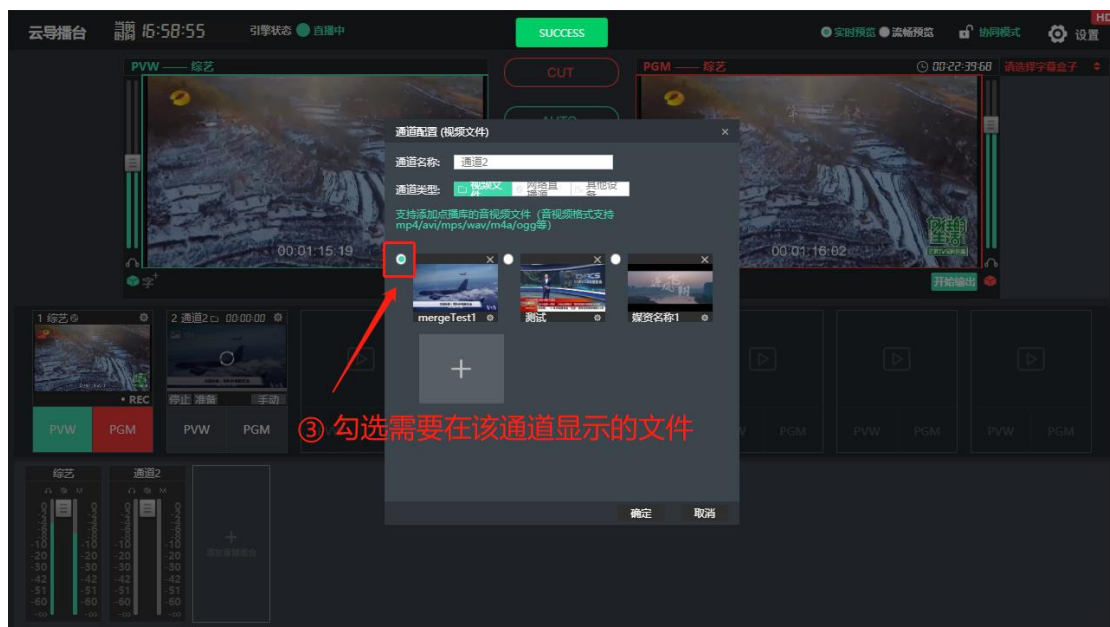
云导播台 16:58:55 引擎状态 直播中

SUCCESS

实时预览 流畅预览 协同模式 设置

HD

PVW —— 综艺

CUT

PGM —— 综艺 00:22:39:68 请选择字幕盒子

00:01:15:19

00:01:16:02

开始输出

通道配置 (视频文件) ×

通道名称: 通道2

通道类型: 视频文件 网络直播流 其他设备

支持添加点播库的音视频文件 (音视频格式支持mp4/avi/mps/wav/m4a/ogg等)

mergeTest1

测试

媒资名称1

+

③ 勾选需要在该通道显示的文件

确定 取消

1 综艺

2 通道2 00:00:00

• REC

停止 准备 手动

PVW PGM PVW PGM

PVW PGM PVW PGM PVW PGM

综艺 通道2

+
添加音频混合

0 -4 -8 -10 -20 -30 -42 -51 -60 -∞

0 -4 -8 -10 -20 -30 -42 -51 -60 -∞